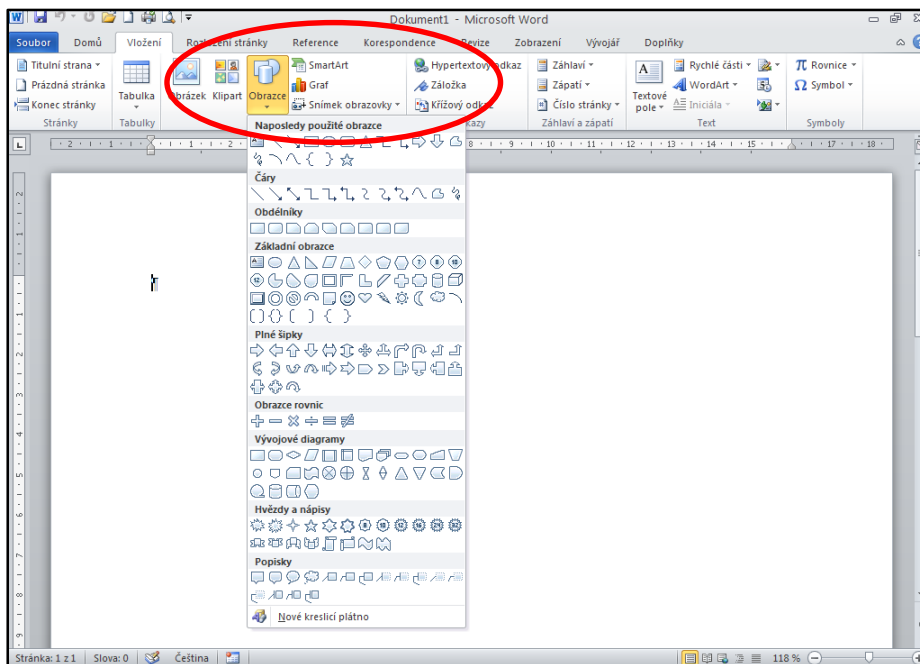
Dokument1 - Microsoft Word

Soubor Domů Vložení Rozložení stránky Reference Korespondence Revize Zobrazení Vývojář Doplňky

Titulní strana
Prázdná stránka
Konec stránky
Stránky

Tabulka
Tabulky

Obrázek Klipart Obrazce
SmartArt
Graf
Snímek obrazovky

Hypertextový odkaz
Záložka
Křížový odkaz
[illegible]kazy

Záhlaví
Zápatí
Číslo stránky
Záhlaví a zápatí

Textové pole
Rychlé části
WordArt
Iniciála
Text

Rovnice
Symbol
Symboly

Naposledy použité obrazce
Čáry
Obdélníky
Základní obrazce
Plné šipky
Obrazce rovnic
Vývojové diagramy
Hvězdy a nápisy
Popisky
Nové kreslicí plátno

Stránka: 1 z 1 Slova: 0 Čeština 118 %